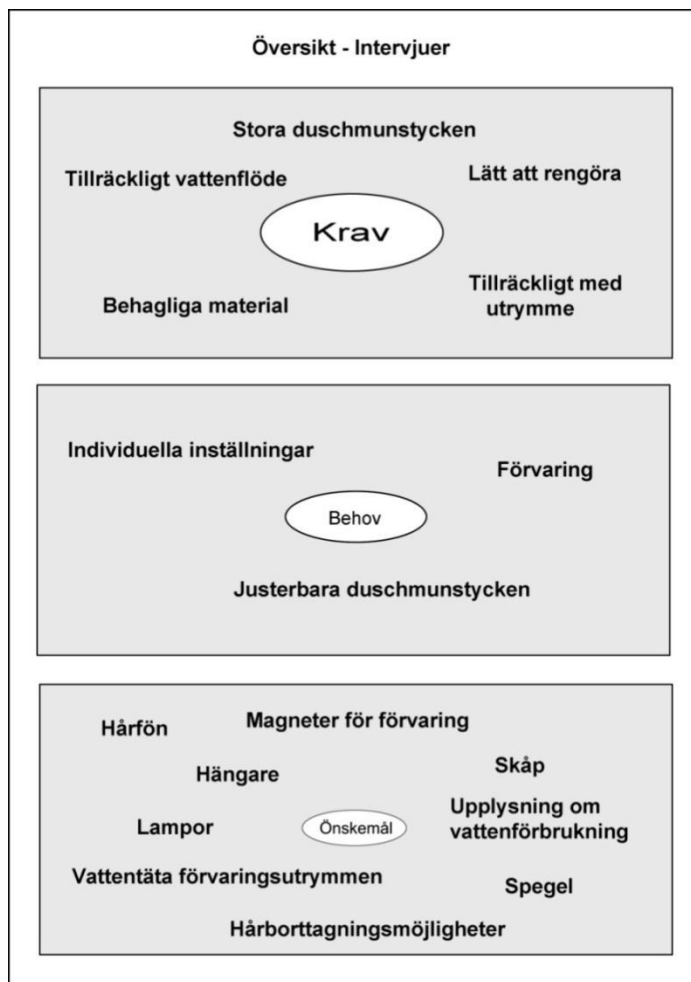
Översikt - Intervjuer

Stora duschmunstycken

Tillräckligt vattenflöde

Lätt att rengöra

Krav

Behagliga material

Tillräckligt med utrymme

Individuella inställningar

Förvaring

Behov

Justerbara duschmunstycken

Hårfön

Magneter för förvaring

Hängare

Skåp

Lampor

Önskemål

Upplysning om vattenförbrukning

Vattentäta förvaringsutrymmen

Spegel

Hårborttagningsmöjligheter